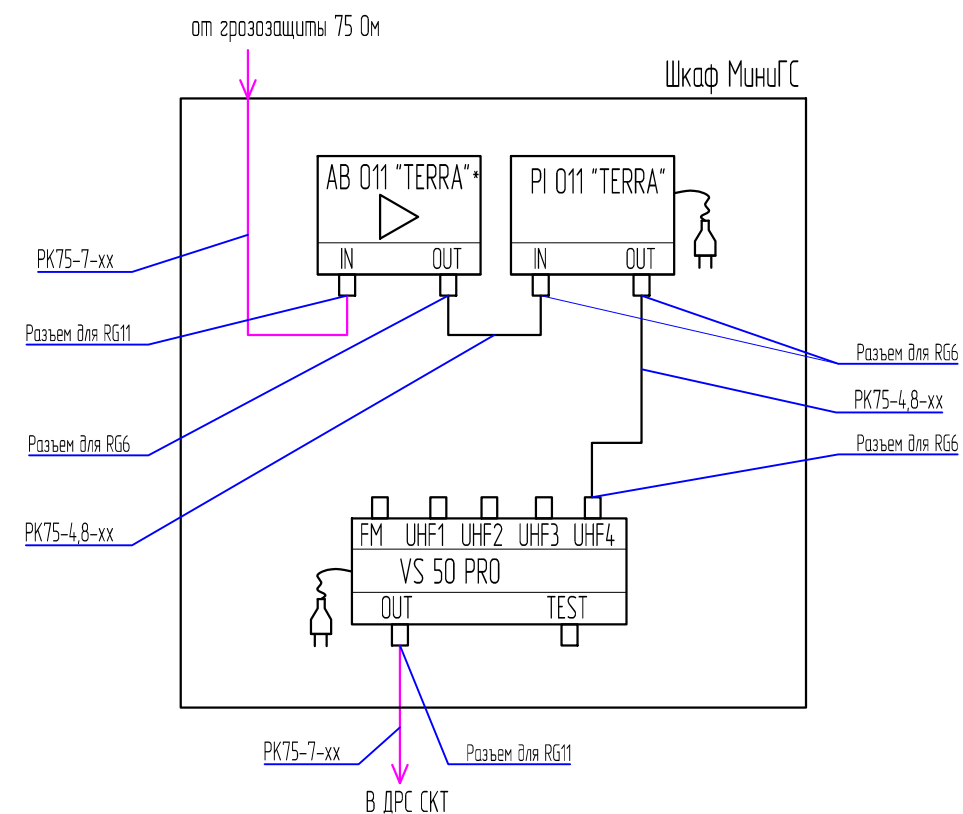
от грозозащиты 75 Ом

Шкаф МиниГС

AB 011 "TERRA"*

IN OUT

PI 011 "TERRA"

IN OUT

РК75-7-хх

Разъем для RG11

Разъем для RG6

РК75-4,8-хх

Разъем для RG6

РК75-4,8-хх

Разъем для RG6

FM UHF1 UHF2 UHF3 UHF4

VS 50 PRO

OUT TEST

РК75-7-хх

Разъем для RG11

В ДРС СКТ